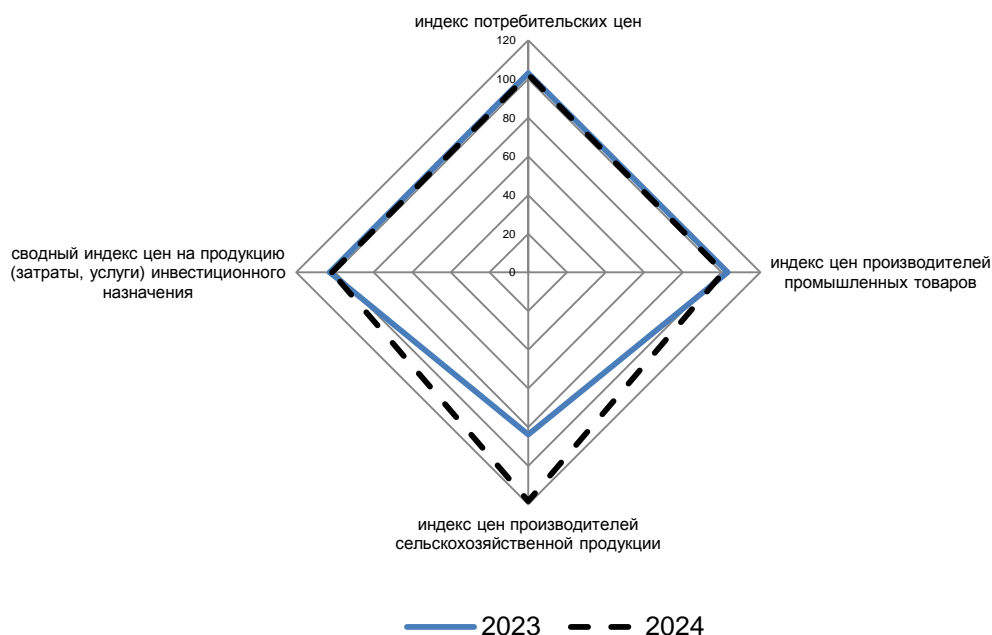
индекс потребительских цен

120
100
80
60
40
20
0

индекс цен производителей промышленных товаров

индекс цен производителей сельскохозяйственной продукции

сводный индекс цен на продукцию (затраты, услуги) инвестиционного назначения

2023
2024